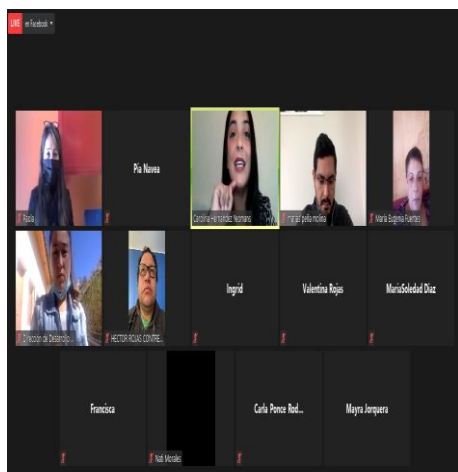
LIVE en Facebook

Paola

Pía Navea

Carolina Hernández Yeomans

matías peña molina

María Eugenia Fuentes

Dirección de Desarrollo

HECTOR ROJAS CONTRE...

Ingrid

Valentina Rojas

MariaSoledad Diaz

Francisca

Nati Morales

Carla Ponce Rod...

Mayra Jorquera